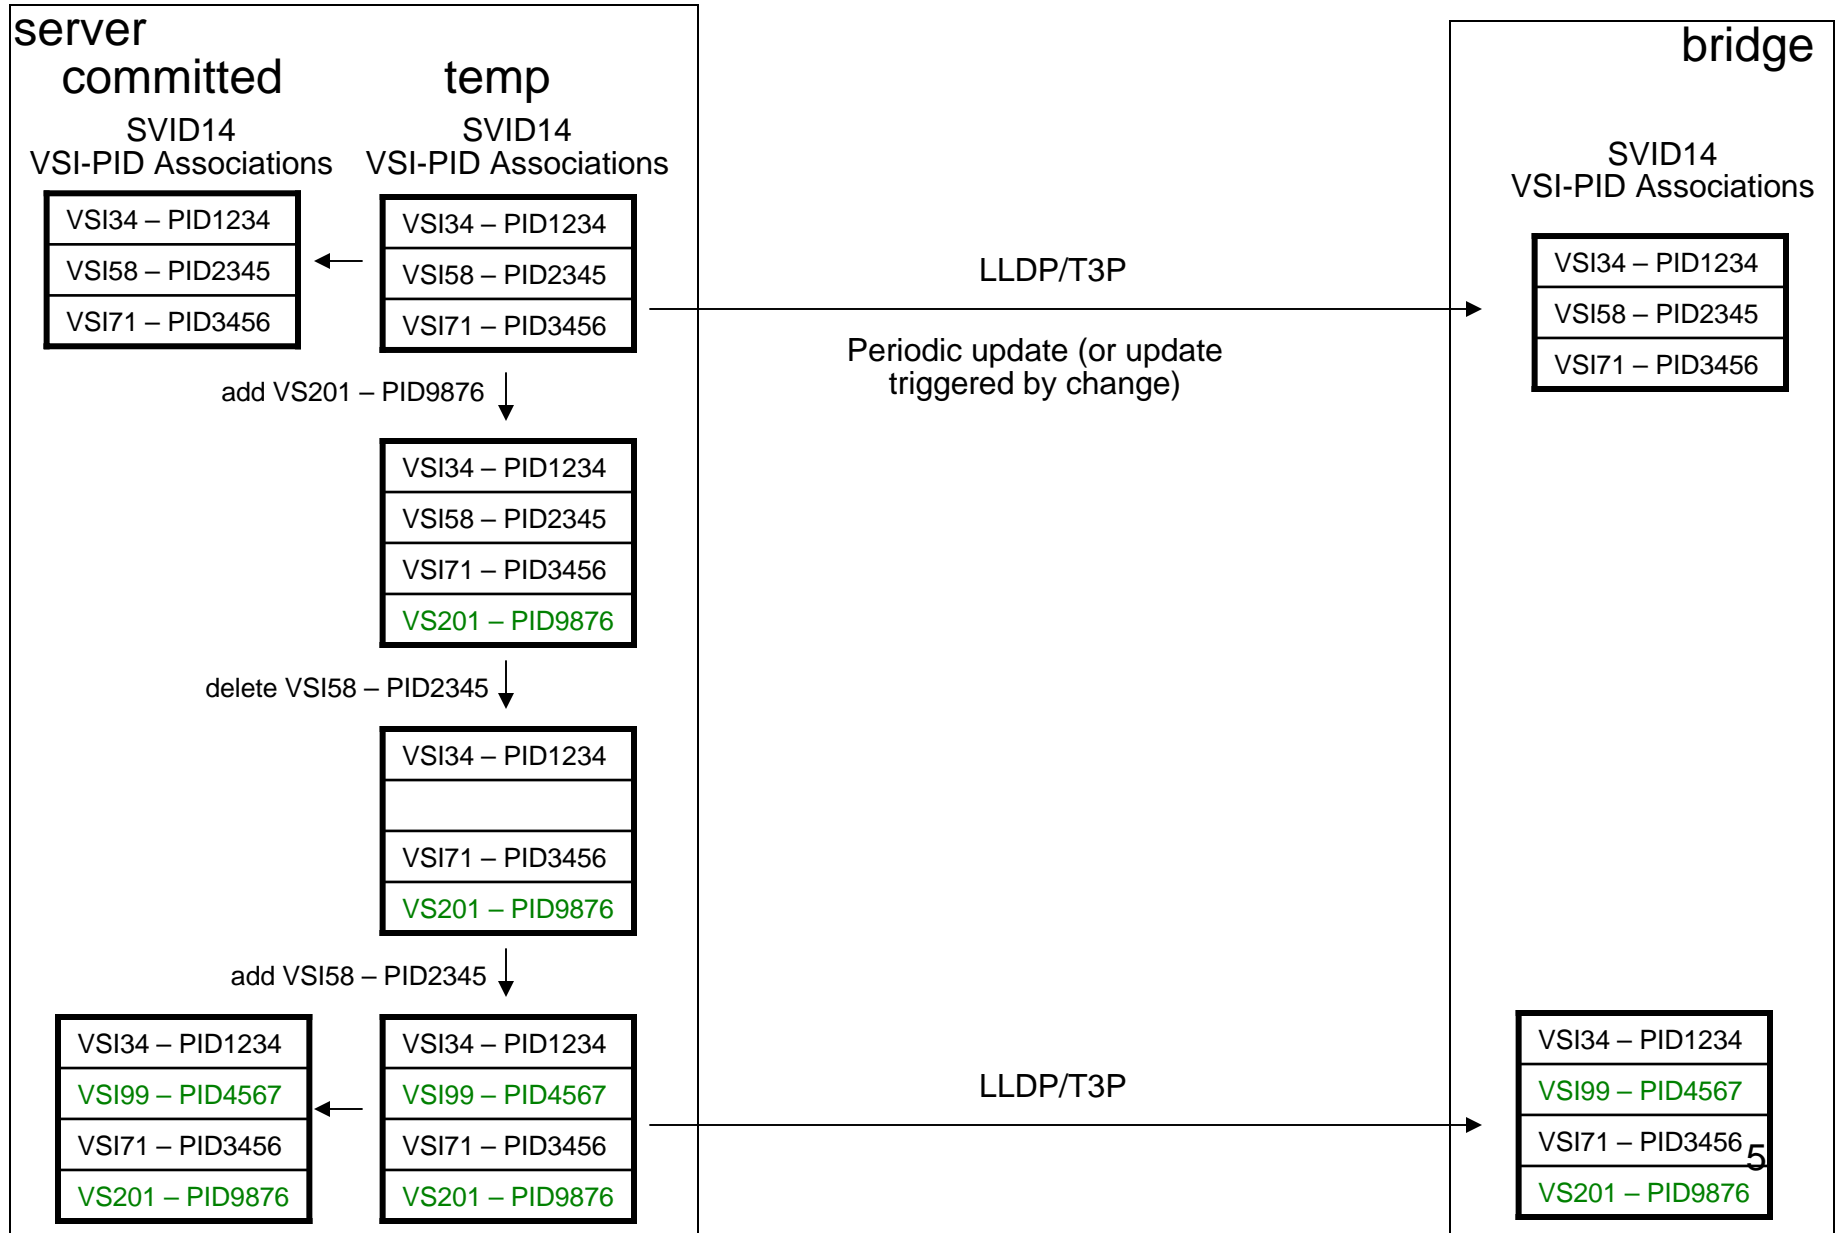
server

committed

temp

SVID14
VSI-PID Associations

SVID14
VSI-PID Associations

bridge

SVID14
VSI-PID Associations

| VSI34 – PID1234 |
|---|
| VSI58 – PID2345 |
| VSI71 – PID3456 |

| VSI34 – PID1234 |
|---|
| VSI58 – PID2345 |
| VSI71 – PID3456 |

LLDP/T3P

Periodic update (or update triggered by change)

| VSI34 – PID1234 |
|---|
| VSI58 – PID2345 |
| VSI71 – PID3456 |

add VS201 – PID9876

| VSI34 – PID1234 |
|---|
| VSI58 – PID2345 |
| VSI71 – PID3456 |
| VS201 – PID9876 |

delete VSI58 – PID2345

| VSI34 – PID1234 |
|---|
| |
| VSI71 – PID3456 |
| VS201 – PID9876 |

add VSI58 – PID2345

| VSI34 – PID1234 |
|---|
| VSI99 – PID4567 |
| VSI71 – PID3456 |
| VS201 – PID9876 |

| VSI34 – PID1234 |
|---|
| VSI99 – PID4567 |
| VSI71 – PID3456 |
| VS201 – PID9876 |

LLDP/T3P

| VSI34 – PID1234 |
|---|
| VSI99 – PID4567 |
| VSI71 – PID3456 |
| VS201 – PID9876 |

5